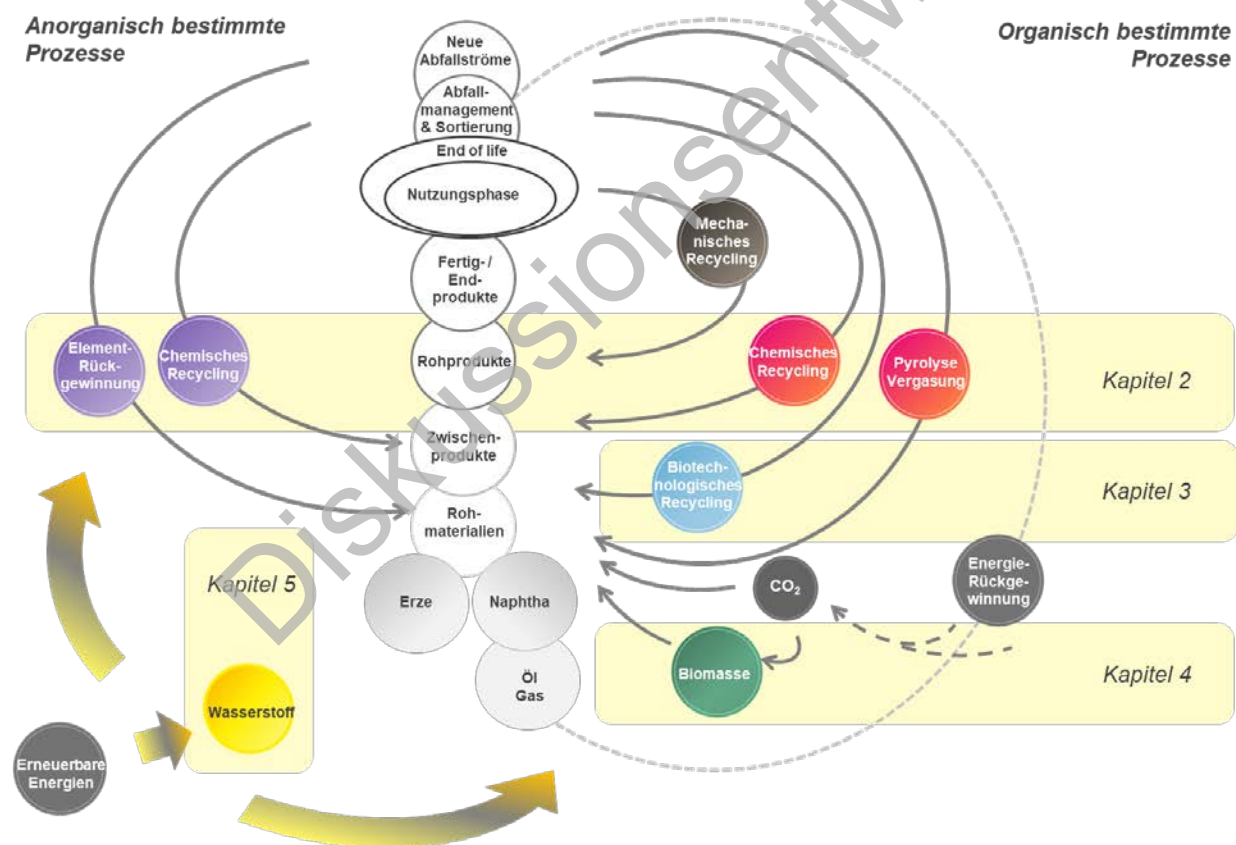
Anorganisch bestimmte Prozesse

Organisch bestimmte Prozesse

Neue Abfallströme

Abfallmanagement & Sortierung

End of life

Nutzungsphase

Mechanisches Recycling

Fertig-/ Endprodukte

Element-Rückgewinnung

Chemisches Recycling

Rohprodukte

Chemisches Recycling

Pyrolyse Vergasung

Kapitel 2

Zwischenprodukte

Biotechnologisches Recycling

Kapitel 3

Rohmaterialien

Kapitel 5

Erze

Naphtha

$CO_2$

Energie-Rückgewinnung

Öl Gas

Biomasse

Kapitel 4

Wasserstoff

Erneuerbare Energien

Diskussionsentw